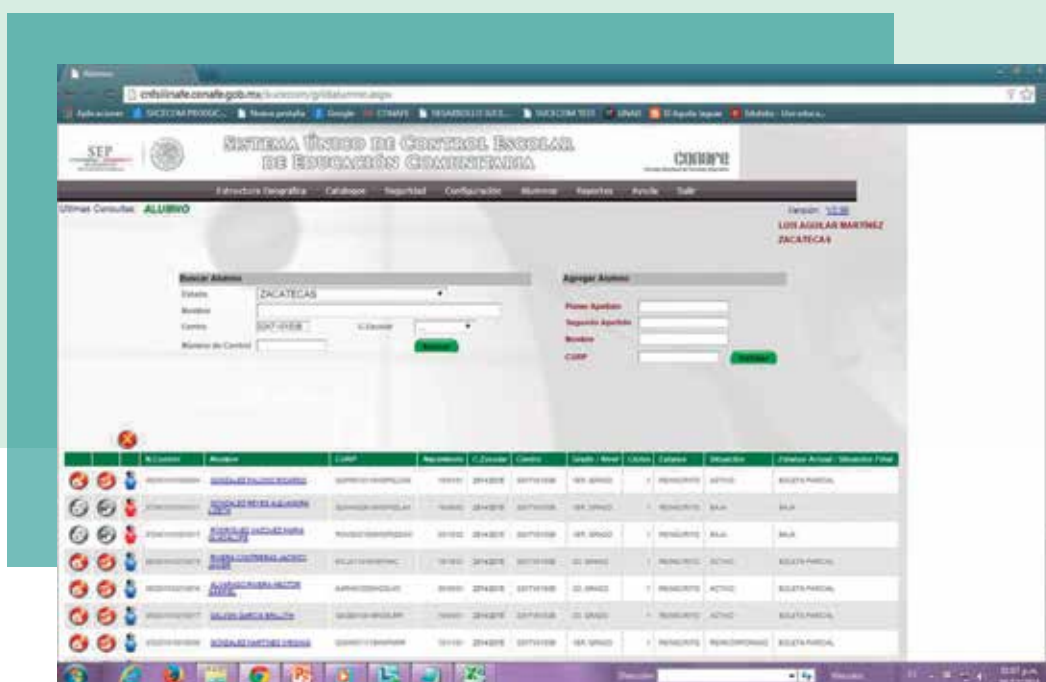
cnfsiiinafe.conafe.gob.mx/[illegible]

SEP

SISTEMA ÚNICO DE CONTROL ESCOLAR DE EDUCACIÓN COMUNITARIA

CONAFE

Estructura Geografica Catalogos Seguridad Configuración Alumnos Reportes Ayuda Salir

Ultimas Consultas: ALUMNO

Versión: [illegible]
LUIS AGUILAR MARTINEZ
ZACATECAS

Buscar Alumno
Estado ZACATECAS
Nombre
Centro C.Escolar
Número de Control
Buscar

Agregar Alumno
Primer Apellido
Segundo Apellido
Nombre
CURP
Validar

| | | | N.Control | Alumno | CURP | Nacimiento | C.Escolar | Centro | Grado / Nivel | Ciclos | Estatus | Situación | Estatus Actual / Situación Final |
|---|---|---|---|---|---|---|---|---|---|---|---|---|---|
| | | | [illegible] | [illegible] | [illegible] | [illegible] | 2014-2015 | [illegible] | 1ER. GRADO | 1 | REINSCRITO | ACTIVO | BOLETA PARCIAL |
| | | | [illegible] | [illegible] | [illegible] | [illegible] | 2014-2015 | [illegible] | 1ER. GRADO | 1 | REINSCRITO | BAJA | BAJA |
| | | | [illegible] | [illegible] | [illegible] | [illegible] | 2014-2015 | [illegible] | 1ER. GRADO | 1 | REINSCRITO | BAJA | BAJA |
| | | | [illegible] | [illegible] | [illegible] | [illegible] | 2014-2015 | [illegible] | 2O. GRADO | 1 | REINSCRITO | ACTIVO | BOLETA PARCIAL |
| | | | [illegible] | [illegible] | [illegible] | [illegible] | 2014-2015 | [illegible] | 2O. GRADO | 1 | REINSCRITO | ACTIVO | BOLETA PARCIAL |
| | | | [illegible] | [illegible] | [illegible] | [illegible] | 2014-2015 | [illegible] | 2O. GRADO | 1 | REINSCRITO | ACTIVO | BOLETA PARCIAL |
| | | | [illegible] | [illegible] | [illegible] | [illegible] | 2014-2015 | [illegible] | 1ER. GRADO | 1 | REINSCRITO | REINCORPORADO | BOLETA PARCIAL |